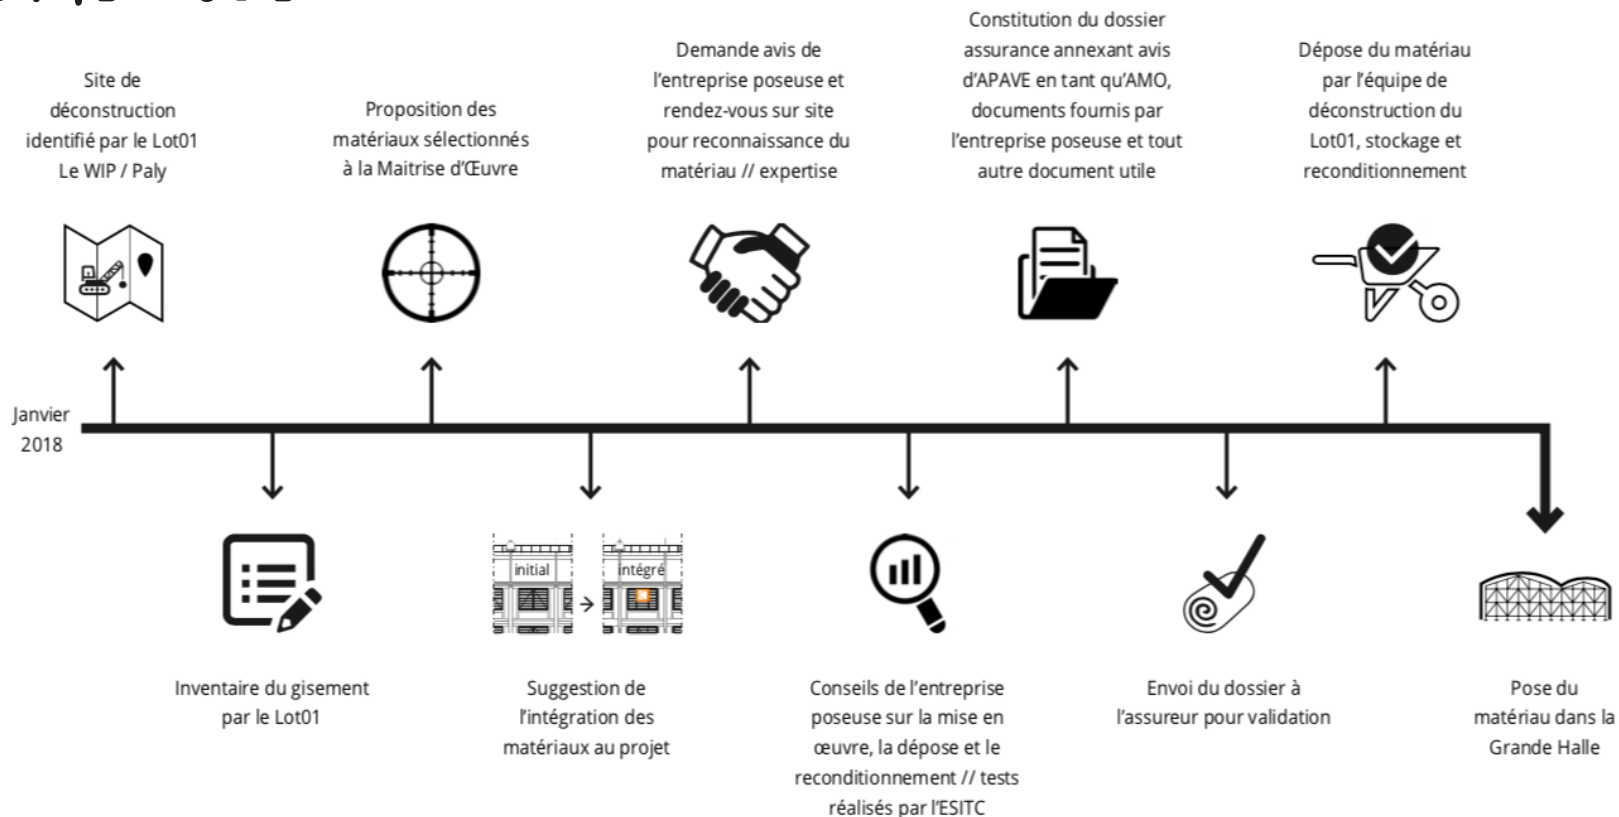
Site de déconstruction identifié par le Lot01 Le WIP / Paly

Proposition des matériaux sélectionnés à la Maitrise d'Œuvre

Demande avis de l'entreprise poseuse et rendez-vous sur site pour reconnaissance du matériau // expertise

Constitution du dossier assurance annexant avis d'APAVE en tant qu'AMO, documents fournis par l'entreprise poseuse et tout autre document utile

Dépose du matériau par l'équipe de déconstruction du Lot01, stockage et reconditionnement

Janvier 2018

Inventaire du gisement par le Lot01

initial

intégré

Suggestion de l'intégration des matériaux au projet

Conseils de l'entreprise poseuse sur la mise en œuvre, la dépose et le reconditionnement // tests réalisés par l'ESITC

Envoi du dossier à l'assureur pour validation

Pose du matériau dans la Grande Halle